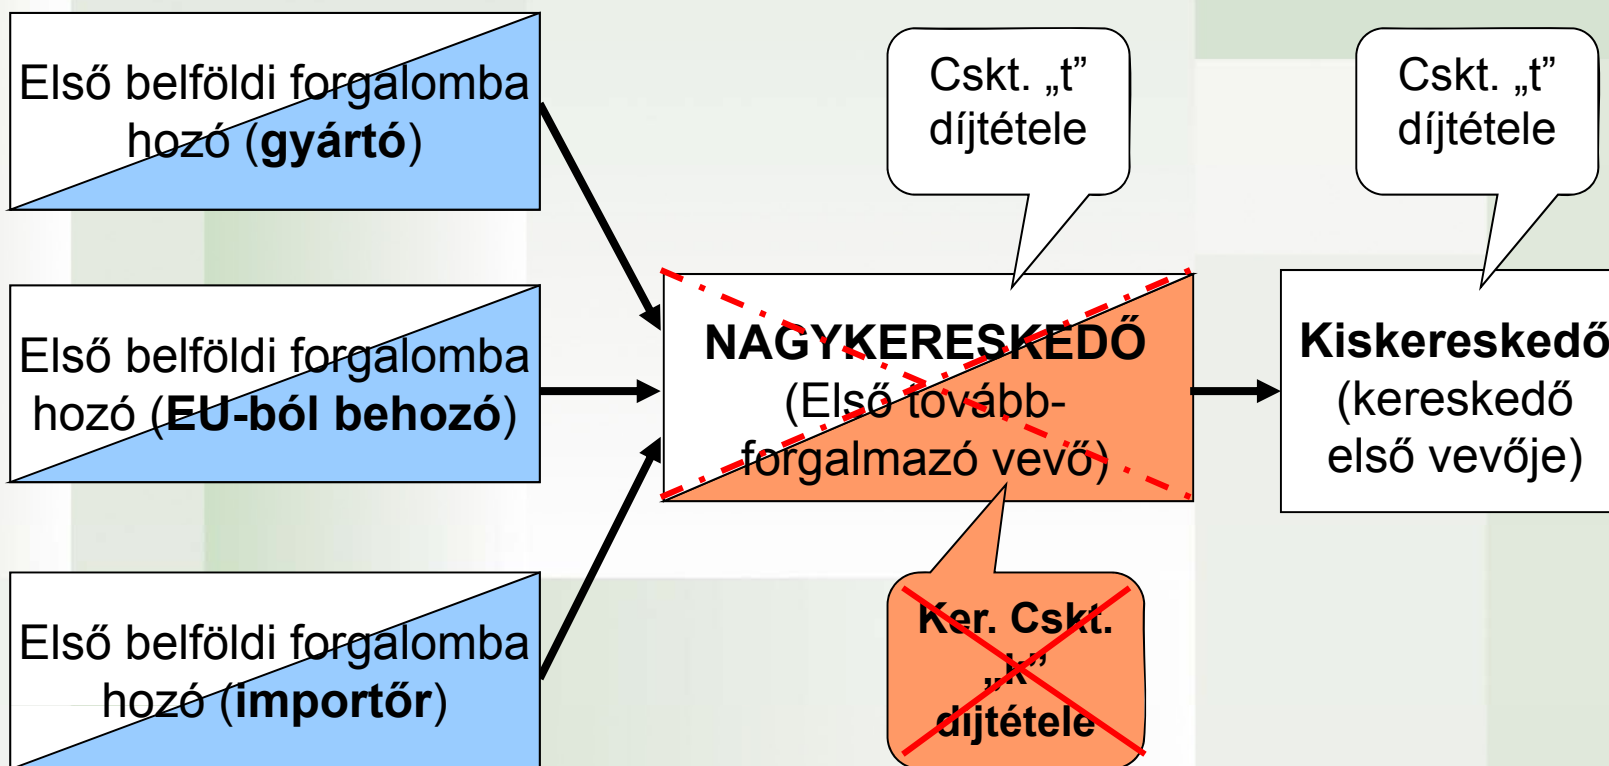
Első belföldi forgalomba hozó (**gyártó**)

Első belföldi forgalomba hozó (**EU-ból behozó**)

Első belföldi forgalomba hozó (**importőr**)

Cskt. „t" díjtétele

**NAGYKERESKEDŐ** (Első tovább-forgalmazó vevő)

Ker. Cskt. „k" díjtétele

Cskt. „t" díjtétele

**Kiskereskedő** (kereskedő első vevője)